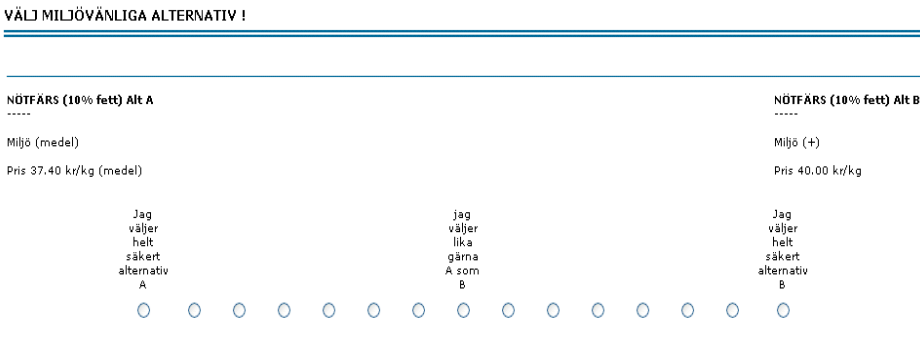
VÄLJ MILJÖVÄNLIGA ALTERNATIV !

NÖTFÄRS (10% fett) Alt A
-----

Miljö (medel)

Pris 37.40 kr/kg (medel)

NÖTFÄRS (10% fett) Alt B
-----

Miljö (+)

Pris 40.00 kr/kg

Jag väljer helt säkert alternativ A

jag väljer lika gärna A som B

Jag väljer helt säkert alternativ B